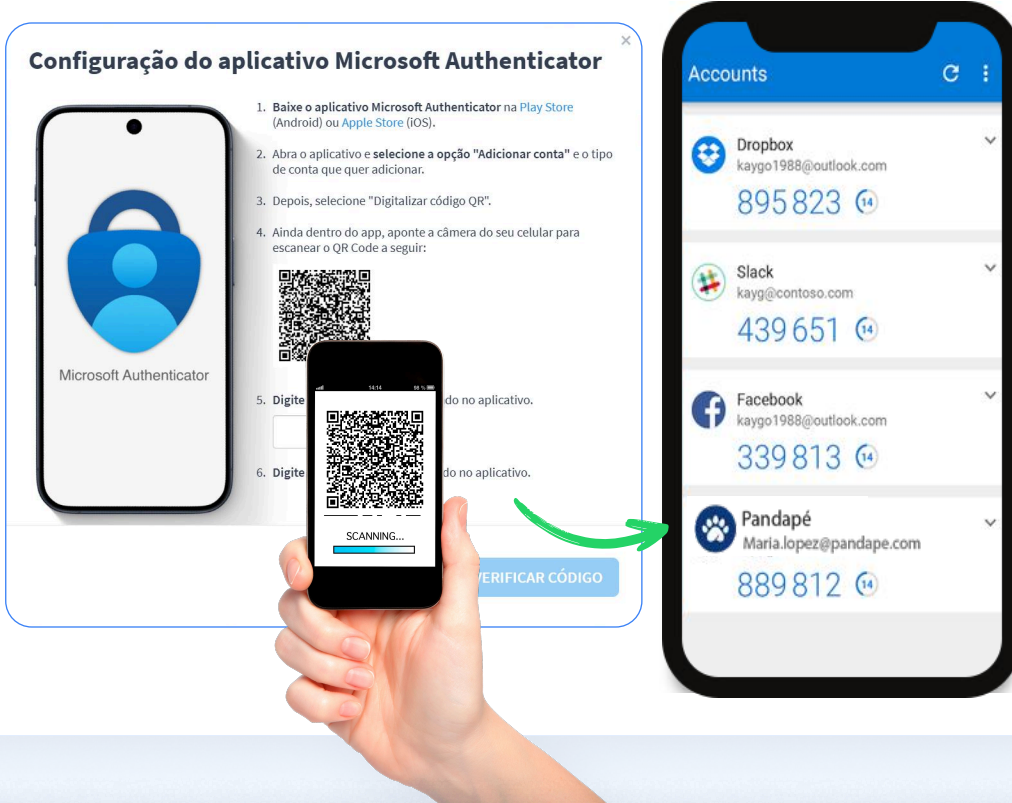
Configuração do aplicativo Microsoft Authenticator

×

Microsoft Authenticator

1. Baixe o aplicativo Microsoft Authenticator na Play Store (Android) ou Apple Store (iOS).

2. Abra o aplicativo e selecione a opção "Adicionar conta" e o tipo de conta que quer adicionar.

3. Depois, selecione "Digitalizar código QR".

4. Ainda dentro do app, aponte a câmera do seu celular para escanear o QR Code a seguir:

5. Digite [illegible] do no aplicativo.

6. Digite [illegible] do no aplicativo.

14:14

SCANNING...

VERIFICAR CÓDIGO

Accounts

Dropbox
kaygo1988@outlook.com
895 823 14

Slack
kayg@contoso.com
439 651 14

Facebook
kaygo1988@outlook.com
339 813 14

Pandapé
Maria.lopez@pandape.com
889 812 14